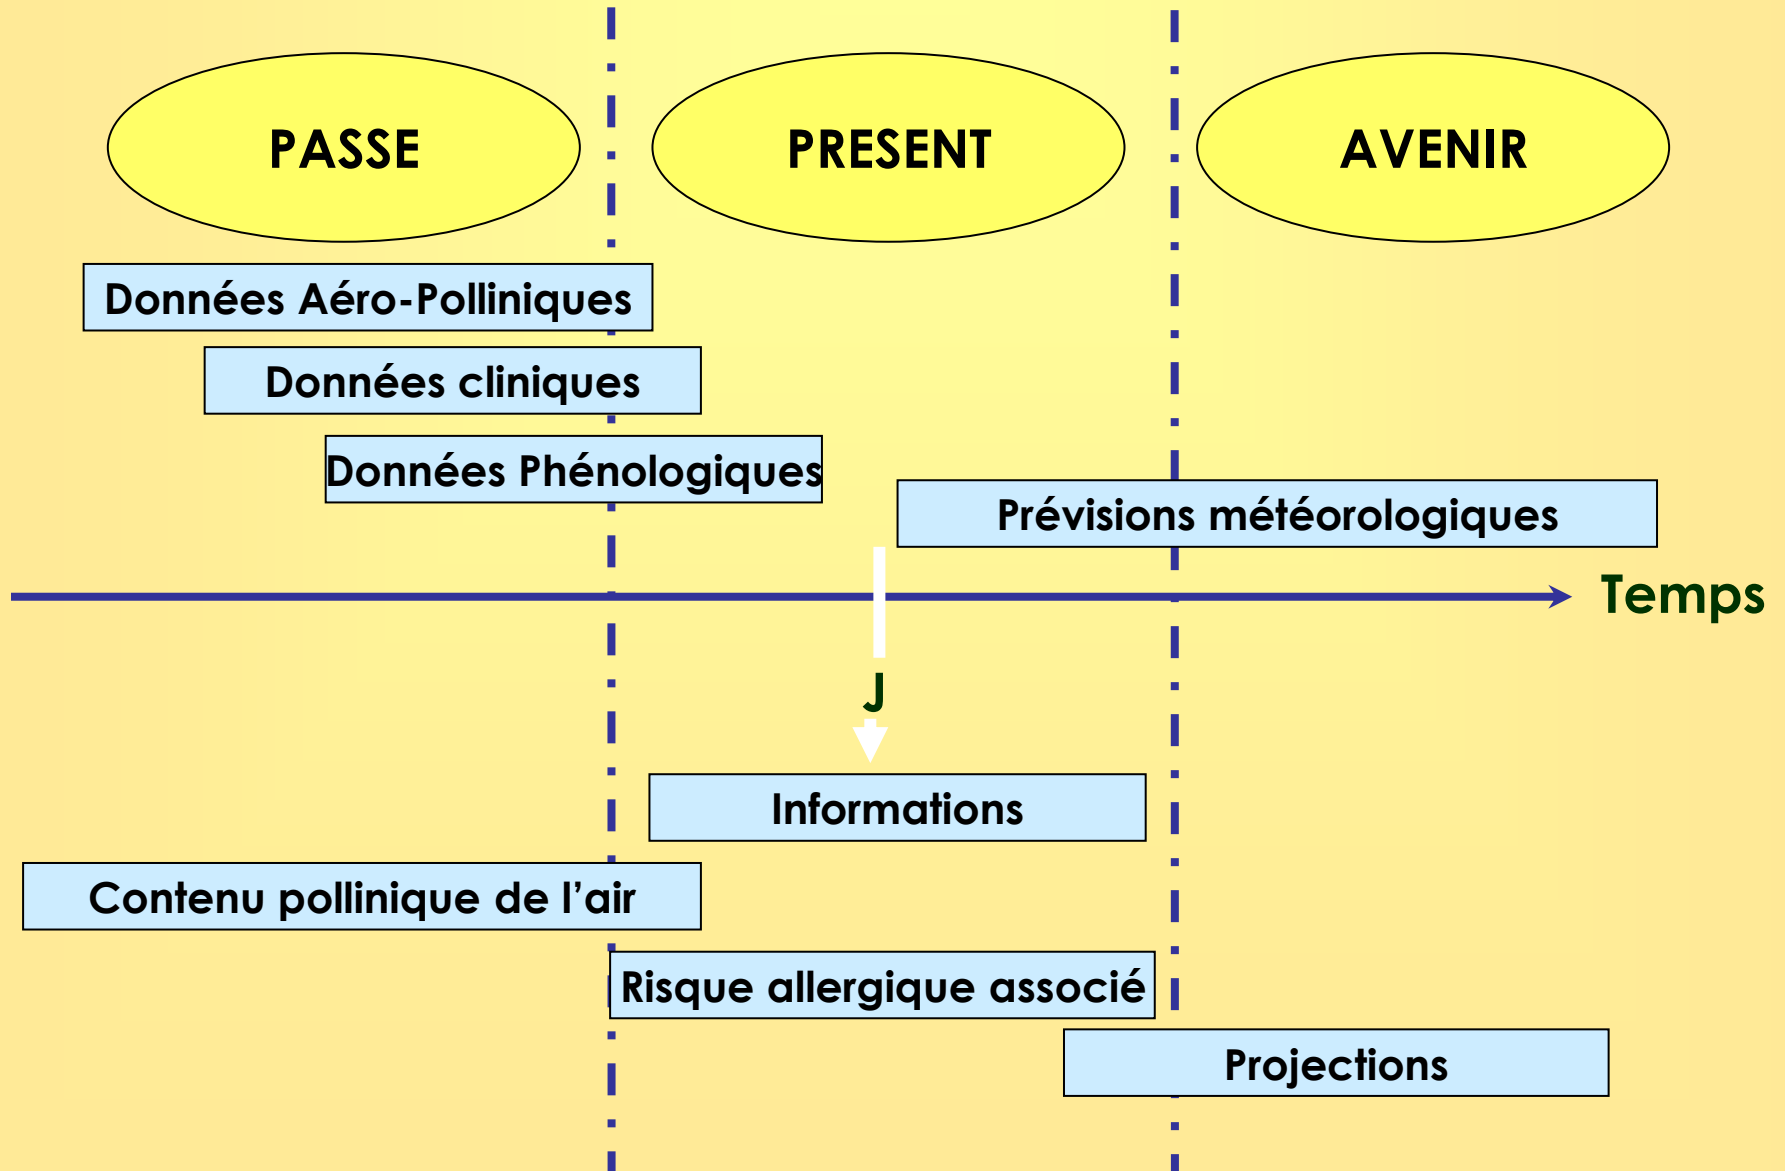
PASSE

PRESENT

AVENIR

Données Aéro-Polliniques

Données cliniques

Données Phénologiques

Prévisions météorologiques

Temps

J

Informations

Contenu pollinique de l'air

Risque allergique associé

Projections